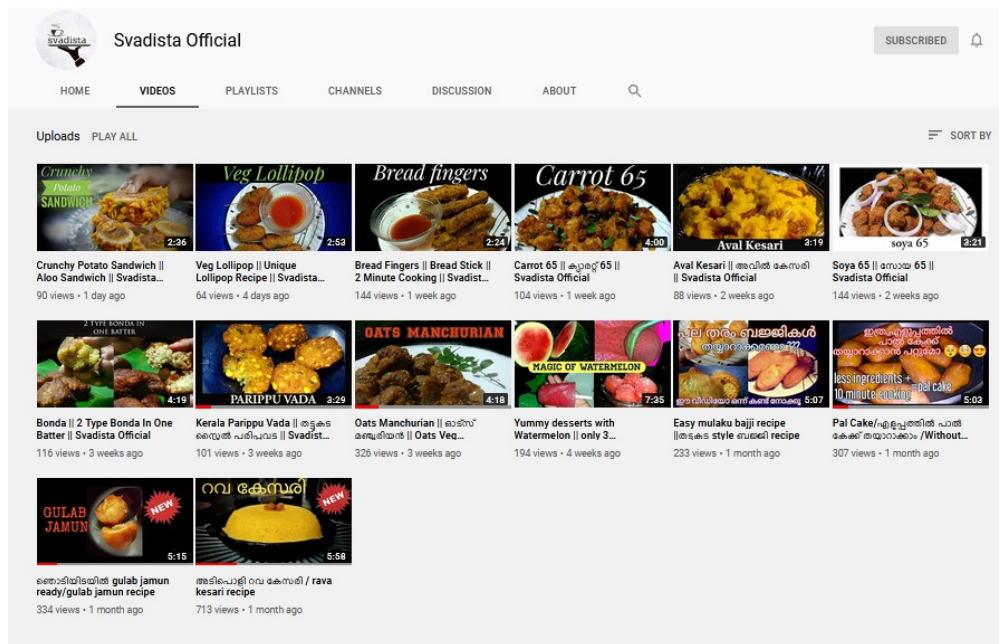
svadista

Svadista Official

SUBSCRIBED

HOME VIDEOS PLAYLISTS CHANNELS DISCUSSION ABOUT

Uploads PLAY ALL

SORT BY

Crunchy Potato SANDWICH
2:36
Crunchy Potato Sandwich || Aloo Sandwich || Svadista...
90 views • 1 day ago

Veg Lollipop
2:53
Veg Lollipop || Unique Lollipop Recipe || Svadista...
64 views • 4 days ago

Bread fingers
2:24
Bread Fingers || Bread Stick || 2 Minute Cooking || Svadist...
144 views • 1 week ago

Carrot 65
4:00
Carrot 65 || ക്യാരറ്റ് 65 || Svadista Official
104 views • 1 week ago

Aval Kesari
3:19
Aval Kesari || അവിൽ കേസരി || Svadista Official
88 views • 2 weeks ago

soya 65
3:21
Soya 65 || സോയ 65 || Svadista Official
144 views • 2 weeks ago

2 TYPE BONDA IN ONE BATTER
4:19
Bonda || 2 Type Bonda In One Batter || Svadista Official
116 views • 3 weeks ago

PARIPPU VADA
3:29
Kerala Parippu Vada || തട്ടുകട സ്റ്റൈൽ പരിപ്പുവട || Svadist...
101 views • 3 weeks ago

OATS MANCHURIAN
4:18
Oats Manchurian || ഓട്സ് മഞ്ചൂരിയൻ || Oats Veg...
326 views • 3 weeks ago

MAGIC OF WATERMELON
7:35
Yummy desserts with Watermelon || only 3...
194 views • 4 weeks ago

പല തരം ബജ്ജികൾ തയ്യാറാക്കാം
ഈ വീഡിയോ ഒന്ന് കണ്ട് നോക്കൂ
5:07
Easy mulaku bajji recipe ||തട്ടുകട style ബജ്ജി recipe
233 views • 1 month ago

ഇതു എളുപ്പത്തിൽ പാൽ കേക്ക് തയ്യാറാക്കാൻ പറ്റുമോ
less ingredients + 10 minute cooking = pal cake
5:03
Pal Cake/എളുപ്പത്തിൽ പാൽ കേക്ക് തയ്യാറാക്കാം /Without...
307 views • 1 month ago

GULAB JAMUN NEW
5:15
ഞൊടിയിടയിൽ gulab jamun ready/gulab jamun recipe
334 views • 1 month ago

റവ കേസരി NEW
5:58
അടിപൊളി റവ കേസരി / rava kesari recipe
713 views • 1 month ago